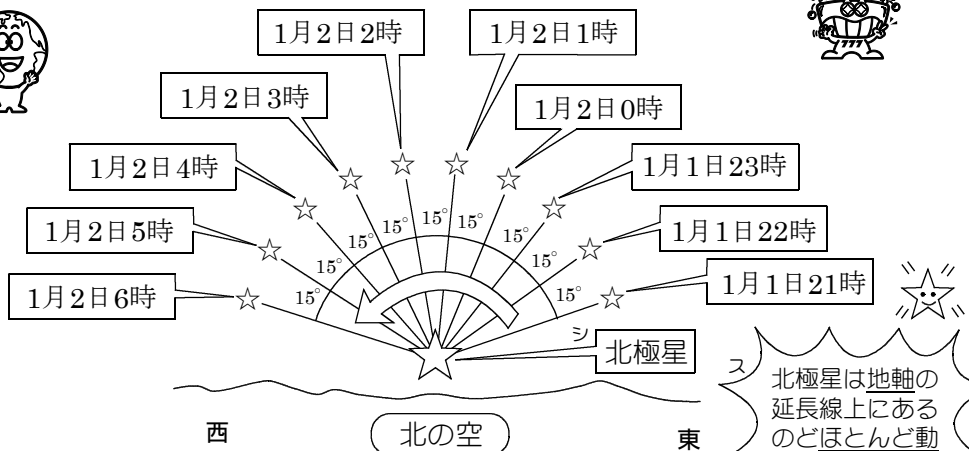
1月2日2時

1月2日1時

1月2日3時

1月2日0時

1月2日4時

1月1日23時

1月2日5時

1月1日22時

1月2日6時

1月1日21時

15°
15°
15°
15°
15°
15°
15°
15°

シ

北極星

ス

北極星は地軸の延長線上にあるのどほとんど動

西

北の空

東